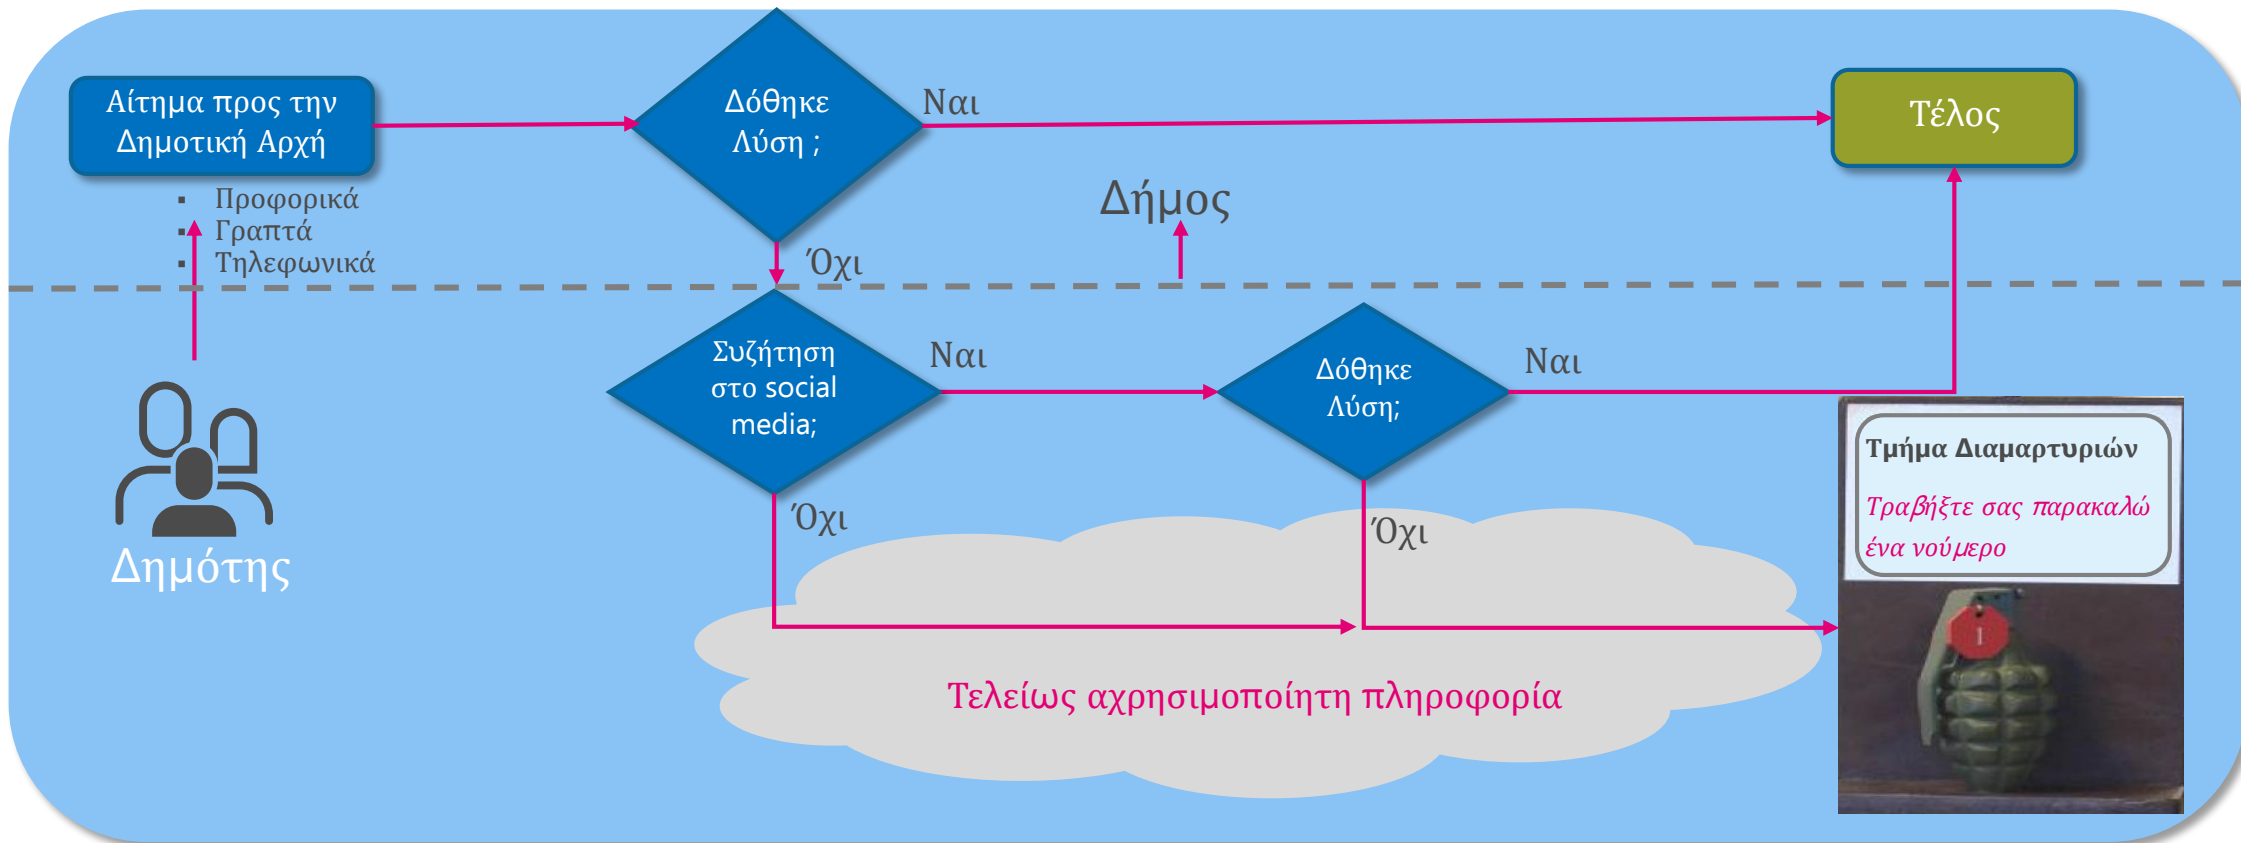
Αίτημα προς την Δημοτική Αρχή

- Προφορικά
- Γραπτά
- Τηλεφωνικά

Δόθηκε Λύση ;

Ναι

Τέλος

Δήμος

Όχι

Συζήτηση στο social media;

Ναι

Δόθηκε Λύση;

Ναι

Τμήμα Διαμαρτυριών

Τραβήξτε σας παρακαλώ ένα νούμερο

Όχι

Όχι

Δημότης

Τελείως αχρησιμοποίητη πληροφορία